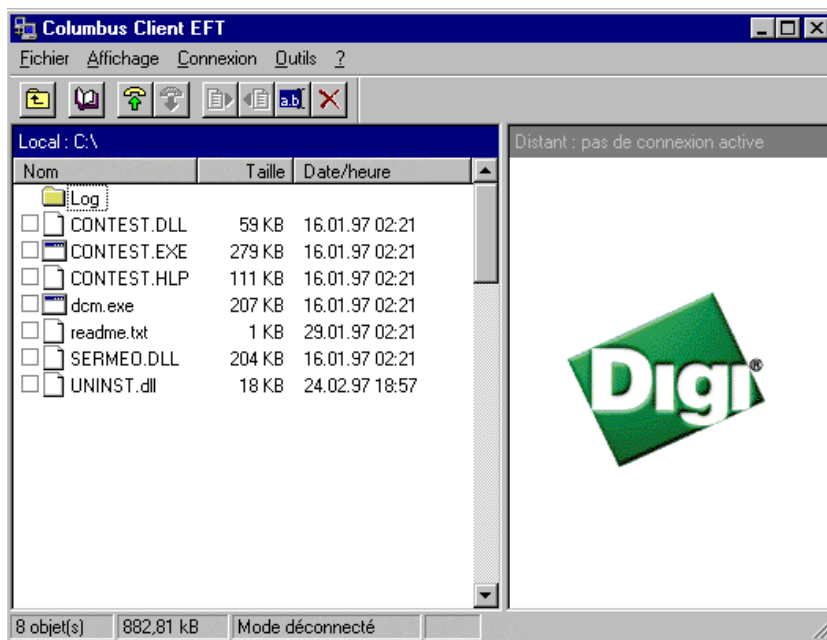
Columbus Client EFT

Fichier Affichage Connexion Outils ?

a.b.

Local : C:\

Distant : pas de connexion active

| Nom | Taille | Date/heure |
|---|---|---|
| Log | | |
| CONTEST.DLL | 59 KB | 16.01.97 02:21 |
| CONTEST.EXE | 279 KB | 16.01.97 02:21 |
| CONTEST.HLP | 111 KB | 16.01.97 02:21 |
| dcm.exe | 207 KB | 16.01.97 02:21 |
| readme.txt | 1 KB | 29.01.97 02:21 |
| SERMEO.DLL | 204 KB | 16.01.97 02:21 |
| UNINST.dll | 18 KB | 24.02.97 18:57 |

Digi®

8 objet(s) | 882,81 kB | Mode déconnecté